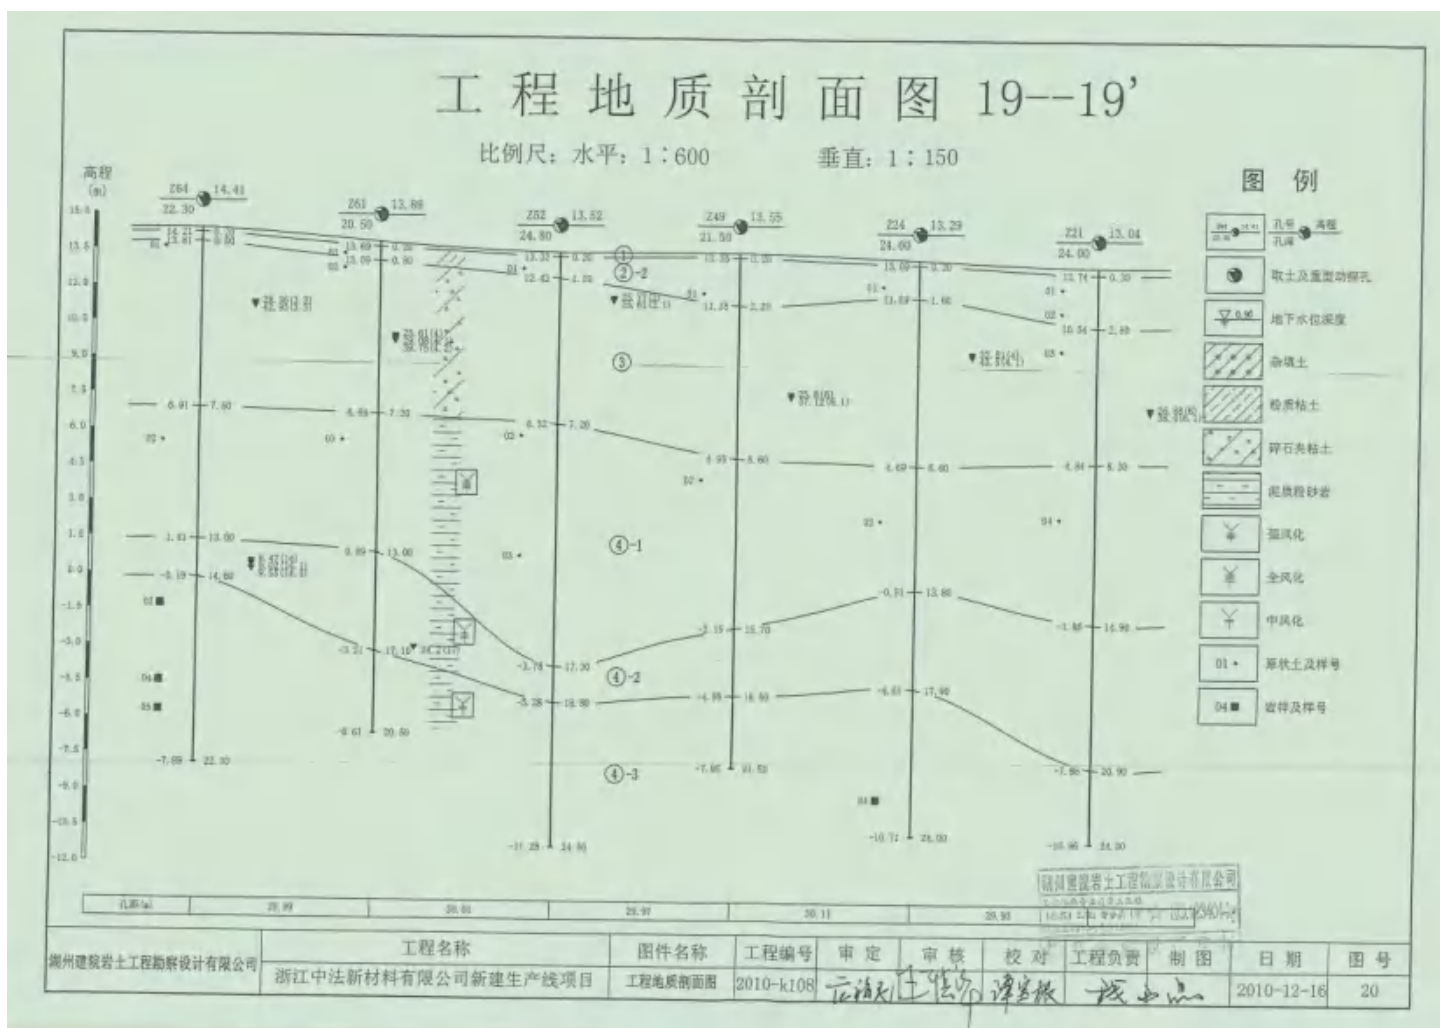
工 程 地 质 剖 面 图 19--19'

比例尺：水平：1：600　　垂直：1：150

高程 (m)

15.0
13.5
12.0
10.5
9.0
7.5
6.0
4.5
3.0
1.5
0.0
-1.5
-3.0
-4.5
-6.0
-7.5
-9.0
-10.5
-12.0

Z64 14.41
22.30

Z61 13.88
20.50

Z52 13.52
24.80

Z49 13.55
21.50

Z24 13.29
24.60

Z21 13.04
24.00

①
②-2
③
④-1
④-2
④-3

6.91 7.60
6.68 7.30
6.32 7.20
4.95 8.60
4.69 8.60
4.84 8.30

1.41 13.00
0.89 13.00
-3.19 14.80
-3.21 17.10
-3.78 17.30
-3.15 16.70
-0.31 13.60
-1.86 14.90
-5.28 18.80
-4.95 18.60
-4.61 17.90
-6.61 20.50
-7.89 22.30
-7.95 21.50
-11.28 24.80
-10.71 24.00
-7.86 20.90
-10.96 24.00

13.74 0.30
10.34 2.40
11.35 2.20
11.69 1.60
13.09 0.80
12.42 1.10

图 例

孔号 高程
孔深

取土及重型动探孔

地下水位深度

杂填土

粉质粘土

碎石夹粘土

泥质粉砂岩

强风化

全风化

中风化

原状土及样号

岩样及样号

孔距(m)　29.99　30.01　29.97　30.11　29.93

湖州建筑岩土工程勘察设计有限公司

| 湖州建筑岩土工程勘察设计有限公司 | 工程名称 | 图件名称 | 工程编号 | 审 定 | 审 核 | 校 对 | 工程负责 | 制 图 | 日 期 | 图 号 |
|---|---|---|---|---|---|---|---|---|---|---|
| | 浙江中法新材料有限公司新建生产线项目 | 工程地质剖面图 | 2010-k108 | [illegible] | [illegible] | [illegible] | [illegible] | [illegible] | 2010-12-16 | 20 |